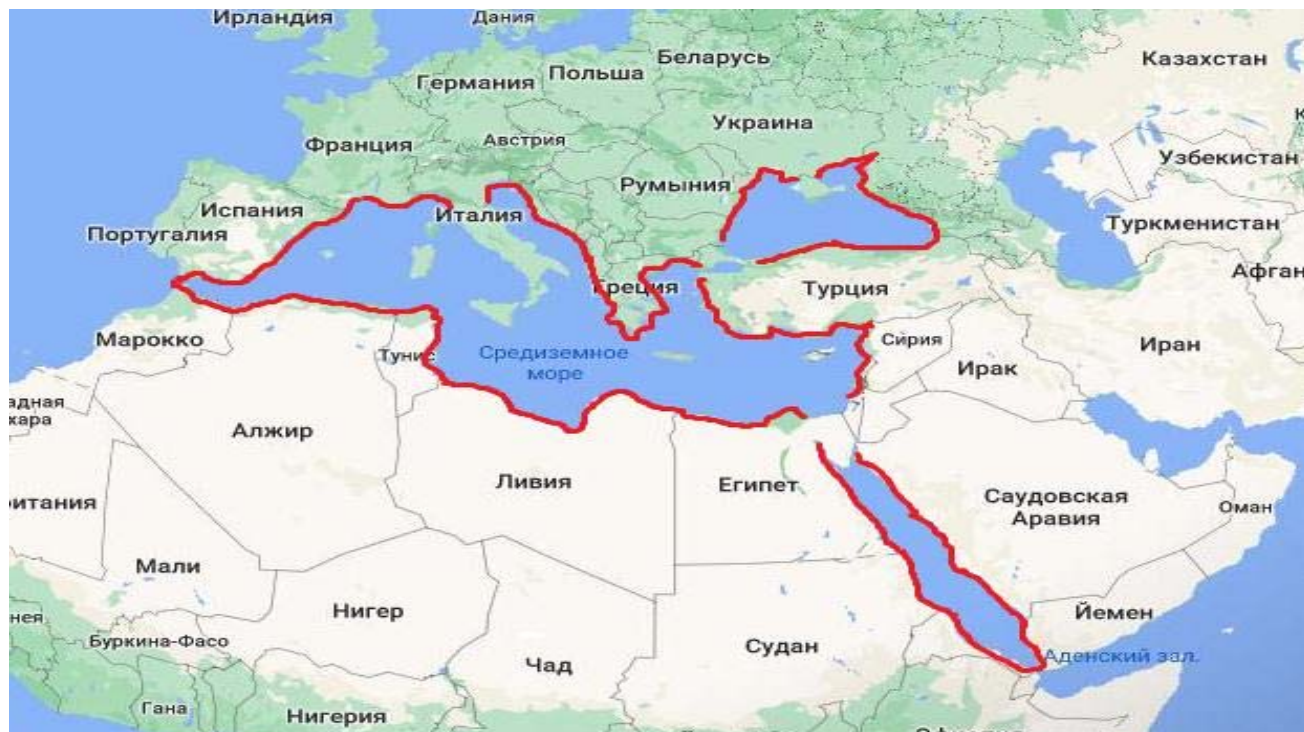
Ирландия
Дания
Беларусь
Казахстан
Германия
Польша
Украина
Франция
Австрия
Узбекистан
Румыния
Испания
Италия
Туркменистан
Португалия
Афган
Греция
Турция
Марокко
Тунис
Сирия
Средиземное море
Ирак
Иран
адная
хара
Алжир
Ливия
Египет
Саудовская Аравия
Оман
итания
Мали
Нигер
Йемен
нея
Буркина-Фасо
Чад
Судан
Аденский зал.
Гана
Нигерия